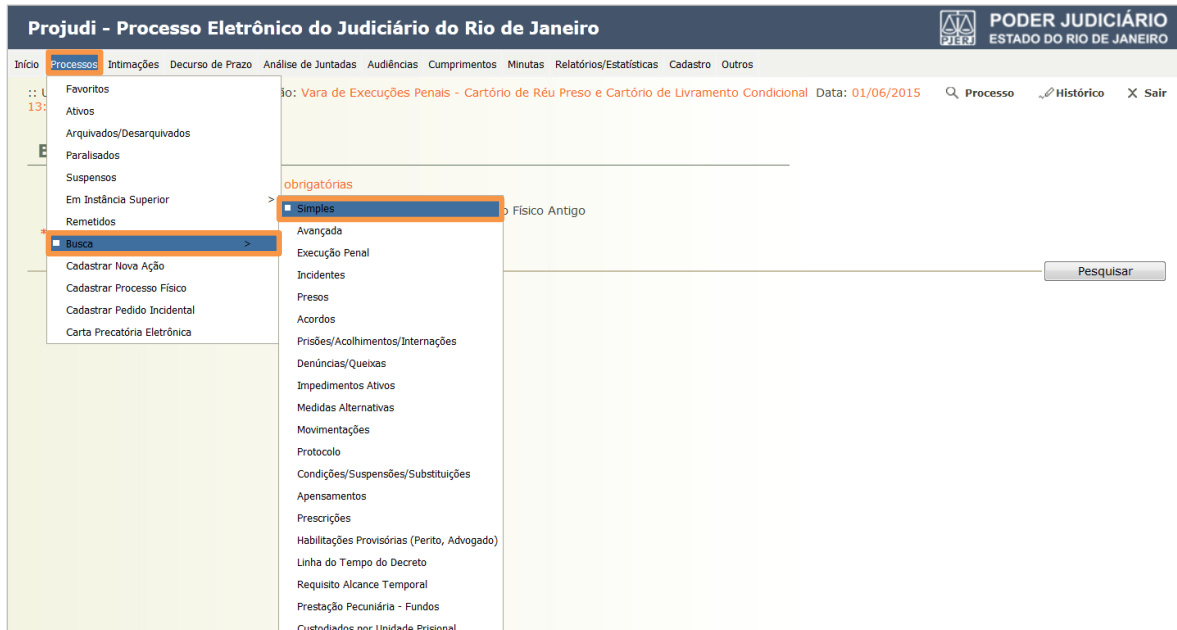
Projudi - Processo Eletrônico do Judiciário do Rio de Janeiro

PJERJ PODER JUDICIÁRIO
ESTADO DO RIO DE JANEIRO

Início Processos Intimações Decurso de Prazo Análise de Juntadas Audiências Cumprimentos Minutas Relatórios/Estatísticas Cadastro Outros

:: U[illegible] 13:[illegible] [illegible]ão: Vara de Execuções Penais - Cartório de Réu Preso e Cartório de Livramento Condicional Data: 01/06/2015

Processo Histórico Sair

Favoritos
Ativos
Arquivados/Desarquivados
Paralisados
Suspensos
Em Instância Superior >
Remetidos
Busca >
Cadastrar Nova Ação
Cadastrar Processo Físico
Cadastrar Pedido Incidental
Carta Precatória Eletrônica

E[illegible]

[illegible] obrigatórias

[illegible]o Físico Antigo

Simples
Avançada
Execução Penal
Incidentes
Presos
Acordos
Prisões/Acolhimentos/Internações
Denúncias/Queixas
Impedimentos Ativos
Medidas Alternativas
Movimentações
Protocolo
Condições/Suspensões/Substituições
Apensamentos
Prescrições
Habilitações Provisórias (Perito, Advogado)
Linha do Tempo do Decreto
Requisito Alcance Temporal
Prestação Pecuniária - Fundos
Custodiados por Unidade Prisional

Pesquisar